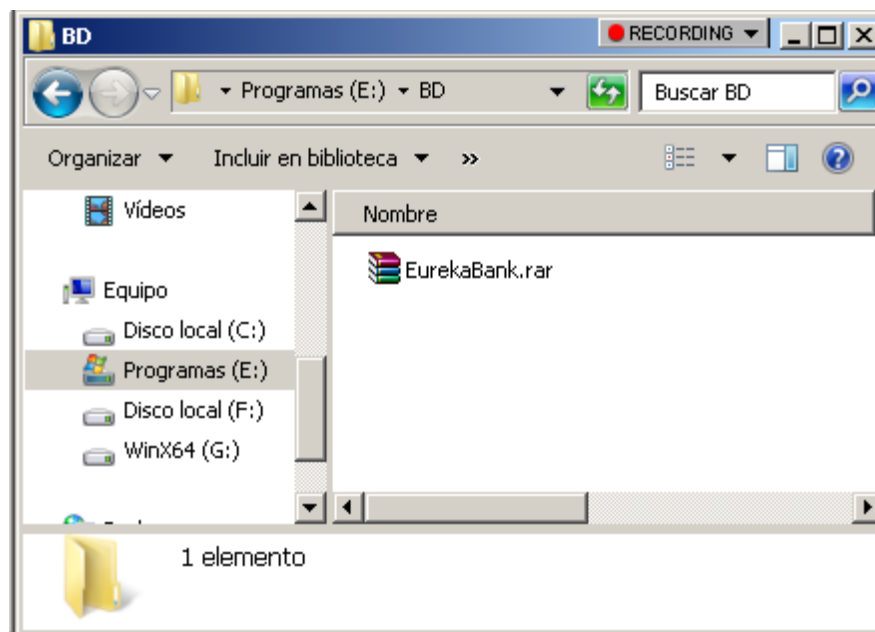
BD

RECORDING

Programas (E:) ▸ BD

Buscar BD

Organizar ▾ Incluir en biblioteca ▾ »

Vídeos

Equipo

Disco local (C:)

Programas (E:)

Disco local (F:)

WinX64 (G:)

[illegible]

Nombre

EurekaBank.rar

1 elemento